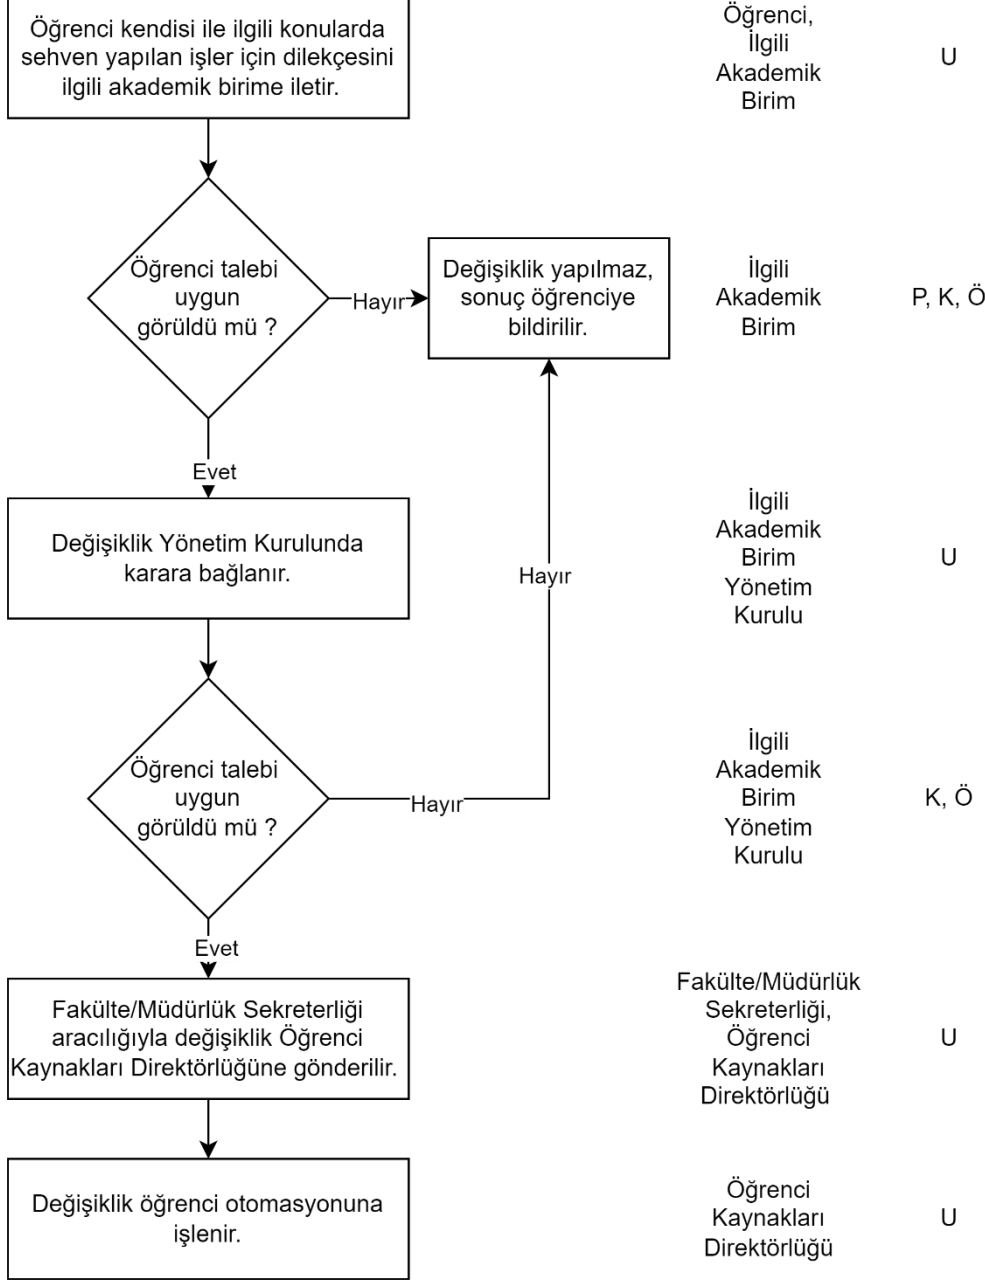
Öğrenci kendisi ile ilgili konularda sehven yapılan işler için dilekçesini ilgili akademik birime iletir.

Öğrenci, İlgili Akademik Birim

U

Öğrenci talebi uygun görüldü mü ?

Hayır

Değişiklik yapılmaz, sonuç öğrenciye bildirilir.

İlgili Akademik Birim

P, K, Ö

Evet

Değişiklik Yönetim Kurulunda karara bağlanır.

Hayır

İlgili Akademik Birim Yönetim Kurulu

U

Öğrenci talebi uygun görüldü mü ?

Hayır

İlgili Akademik Birim Yönetim Kurulu

K, Ö

Evet

Fakülte/Müdürlük Sekreterliği aracılığıyla değişiklik Öğrenci Kaynakları Direktörlüğüne gönderilir.

Fakülte/Müdürlük Sekreterliği, Öğrenci Kaynakları Direktörlüğü

U

Değişiklik öğrenci otomasyonuna işlenir.

Öğrenci Kaynakları Direktörlüğü

U